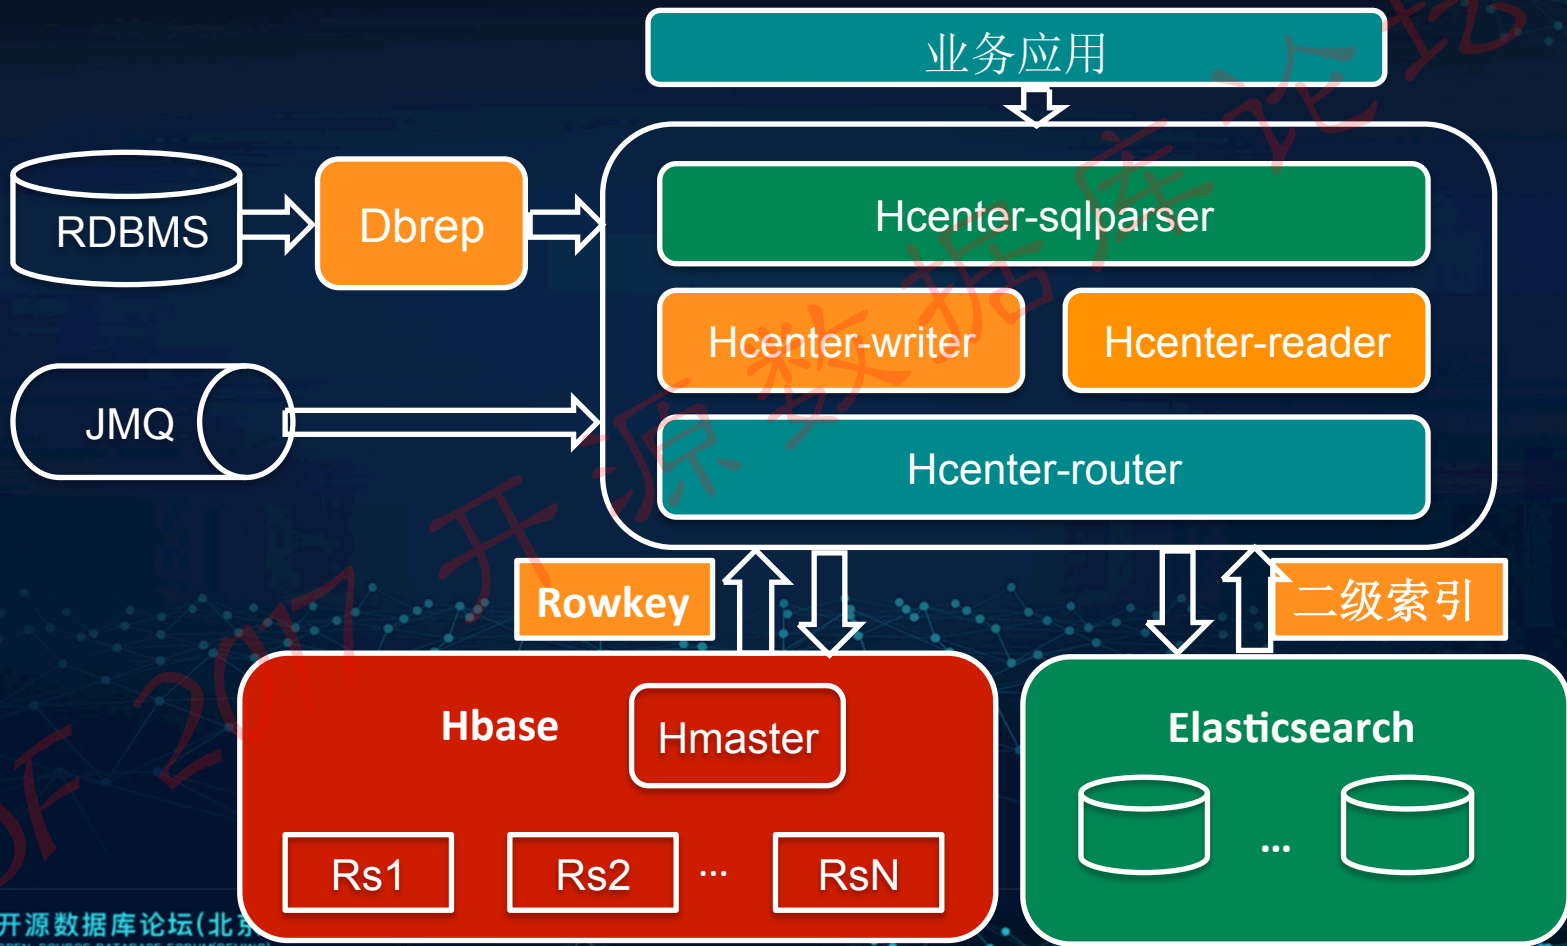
业务应用

RDBMS

Dbrep

Hcenter-sqlparser

Hcenter-writer

Hcenter-reader

JMQ

Hcenter-router

Rowkey

二级索引

Hbase

Hmaster

Rs1

Rs2

…

RsN

Elasticsearch

…

OF 2017 开源数据库论坛

开源数据库论坛(北京